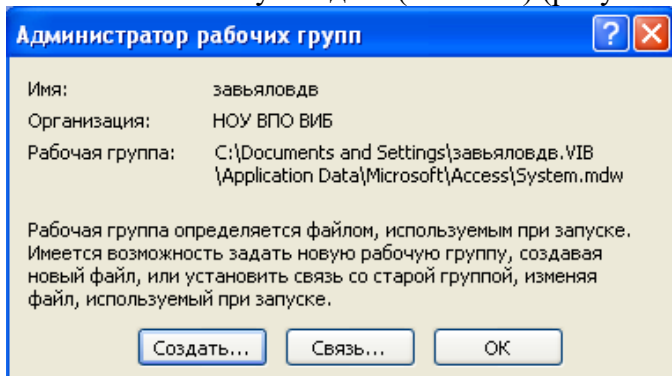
Администратор рабочих групп

Имя: завьяловдв

Организация: НОУ ВПО ВИБ

Рабочая группа: C:\Documents and Settings\завьяловдв.VIB \Application Data\Microsoft\Access\System.mdw

Рабочая группа определяется файлом, используемым при запуске. Имеется возможность задать новую рабочую группу, создавая новый файл, или установить связь со старой группой, изменяя файл, используемый при запуске.

Создать... Связь... ОК